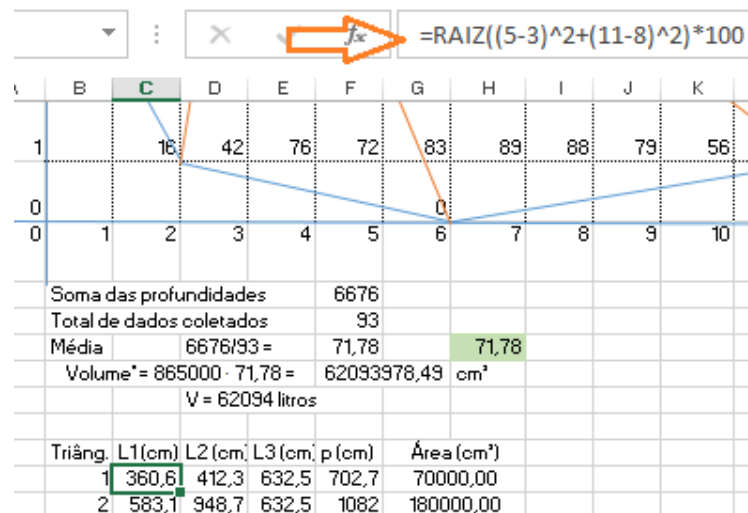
=RAIZ((5-3)^2+(11-8)^2)*100

| A | B | C | D | E | F | G | H | I | J | K |
|---|---|---|---|---|---|---|---|---|---|---|
| 1 | | 16 | 42 | 76 | 72 | 83 | 89 | 88 | 79 | 56 |
| 0 | | | | | | 0 | | | | |
| 0 | 1 | 2 | 3 | 4 | 5 | 6 | 7 | 8 | 9 | 10 |

| | | | | |
|---|---|---|---|---|
| Soma das profundidades | | | 6676 | |
| Total de dados coletados | | | 93 | |
| Média | | 6676/93 = | 71,78 | 71,78 |
| Volume* = 865000 · 71,78 = | | | 62093978,49 | cm³ |
| | | V = 62094 litros | | |

| Triâng. | L1 (cm) | L2 (cm) | L3 (cm) | p (cm) | Área (cm²) |
|---|---|---|---|---|---|
| 1 | 360,6 | 412,3 | 632,5 | 702,7 | 70000,00 |
| 2 | 583,1 | 948,7 | 632,5 | 1082 | 180000,00 |